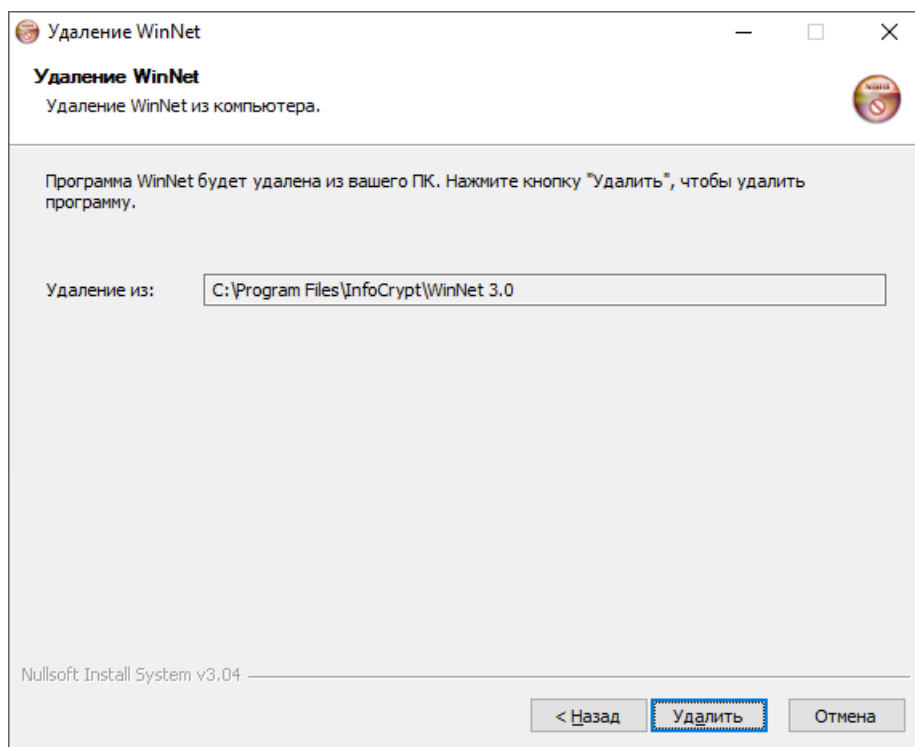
Удаление WinNet

Удаление WinNet
Удаление WinNet из компьютера.

Программа WinNet будет удалена из вашего ПК. Нажмите кнопку "Удалить", чтобы удалить программу.

Удаление из: C:\Program Files\InfoCrypt\WinNet 3.0

Nullsoft Install System v3.04

< Назад Удалить Отмена